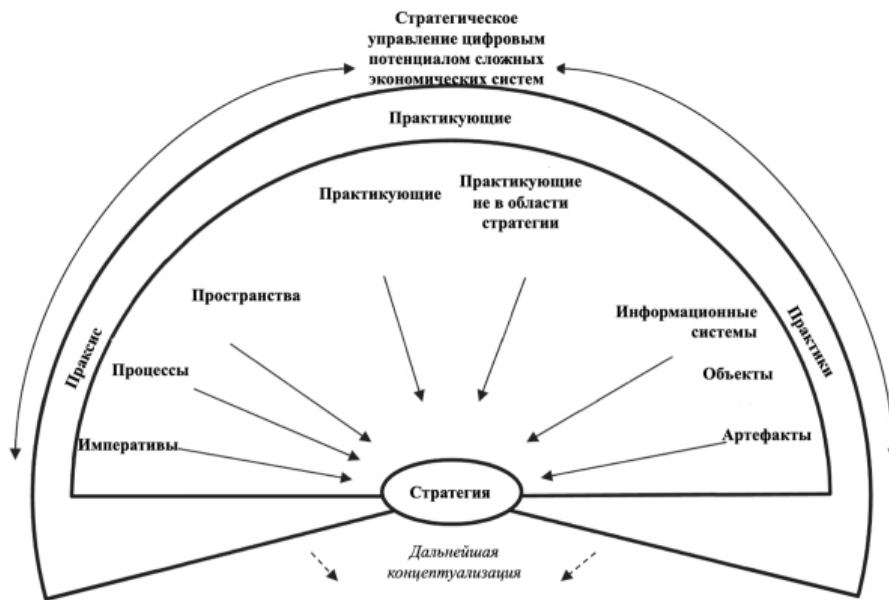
Стратегическое управление цифровым потенциалом сложных экономических систем

Практикующие

Праксис

Практики

Практикующие

Практикующие не в области стратегии

Пространства

Процессы

Императивы

Информационные системы

Объекты

Артефакты

Стратегия

Дальнейшая концептуализация